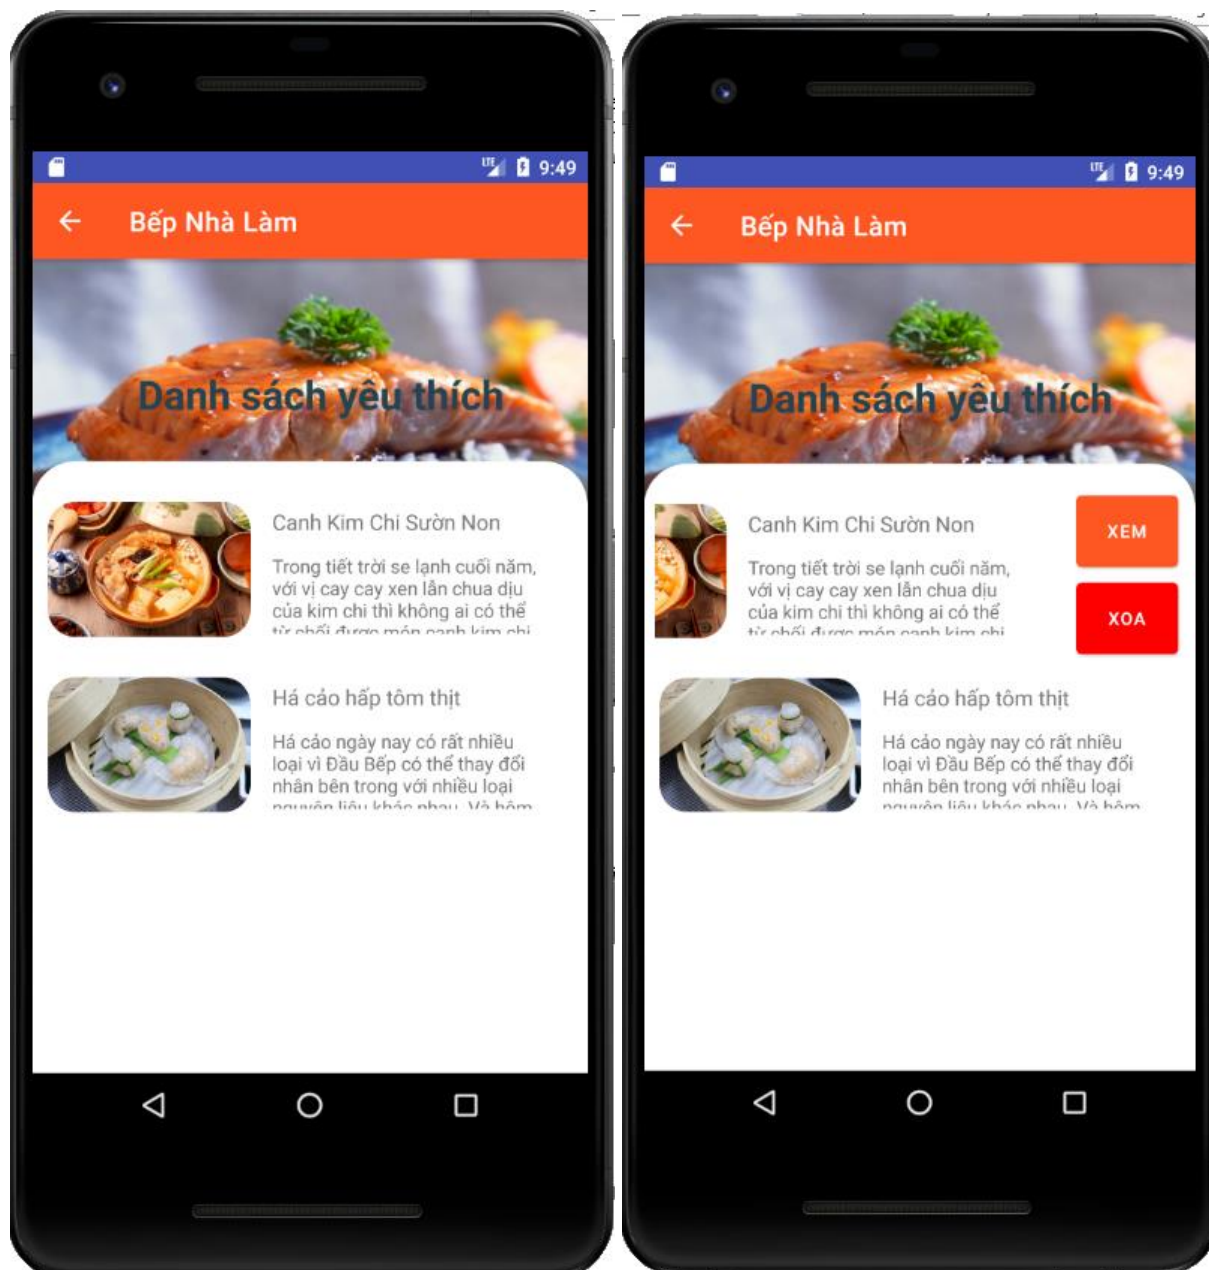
9:49

Bếp Nhà Làm

Danh sách yêu thích

Canh Kim Chi Sườn Non

Trong tiết trời se lạnh cuối năm, với vị cay cay xen lẫn chua dịu của kim chi thì không ai có thể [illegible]

Há cảo hấp tôm thịt

Há cảo ngày nay có rất nhiều loại vì Đầu Bếp có thể thay đổi nhân bên trong với nhiều loại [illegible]

9:49

Bếp Nhà Làm

Danh sách yêu thích

Canh Kim Chi Sườn Non

Trong tiết trời se lạnh cuối năm, với vị cay cay xen lẫn chua dịu của kim chi thì không ai có thể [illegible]

XEM

XOA

Há cảo hấp tôm thịt

Há cảo ngày nay có rất nhiều loại vì Đầu Bếp có thể thay đổi nhân bên trong với nhiều loại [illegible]